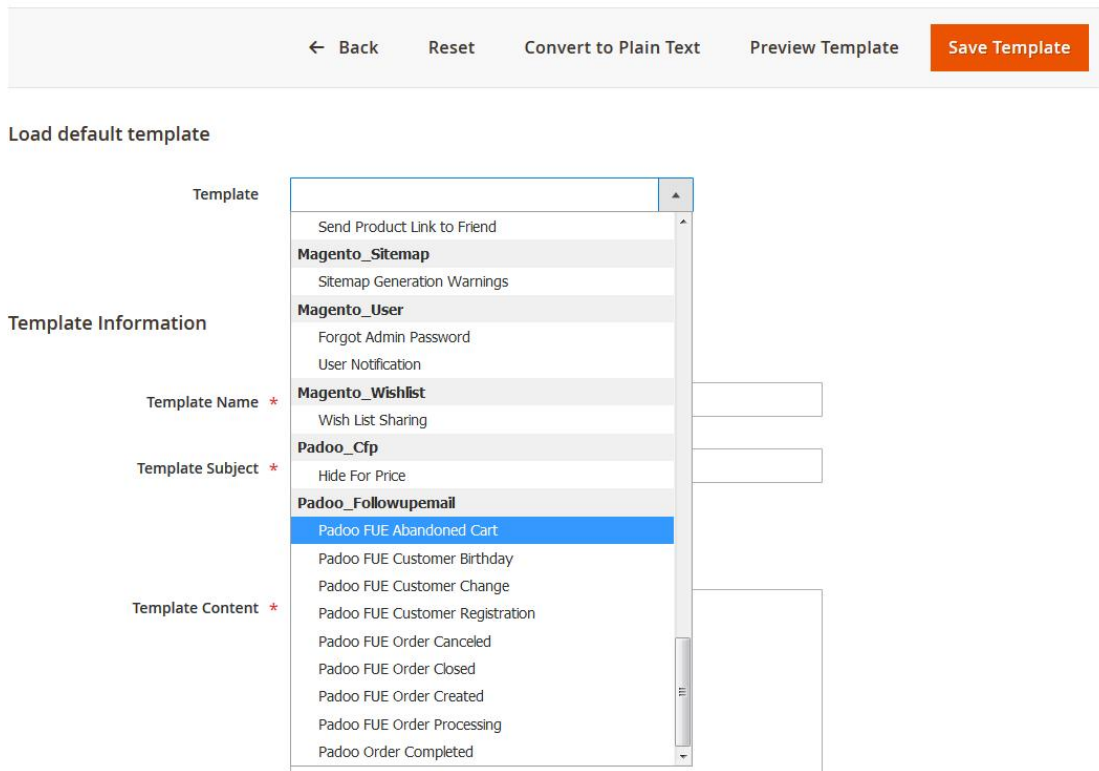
← Back Reset Convert to Plain Text Preview Template Save Template

Load default template

Template

Send Product Link to Friend
Magento_Sitemap
Sitemap Generation Warnings
Magento_User
Forgot Admin Password
User Notification
Magento_Wishlist
Wish List Sharing
Padoo_Cfp
Hide For Price
Padoo_Followupemail
Padoo FUE Abandoned Cart
Padoo FUE Customer Birthday
Padoo FUE Customer Change
Padoo FUE Customer Registration
Padoo FUE Order Canceled
Padoo FUE Order Closed
Padoo FUE Order Created
Padoo FUE Order Processing
Padoo Order Completed

Template Information

Template Name *

Template Subject *

Template Content *